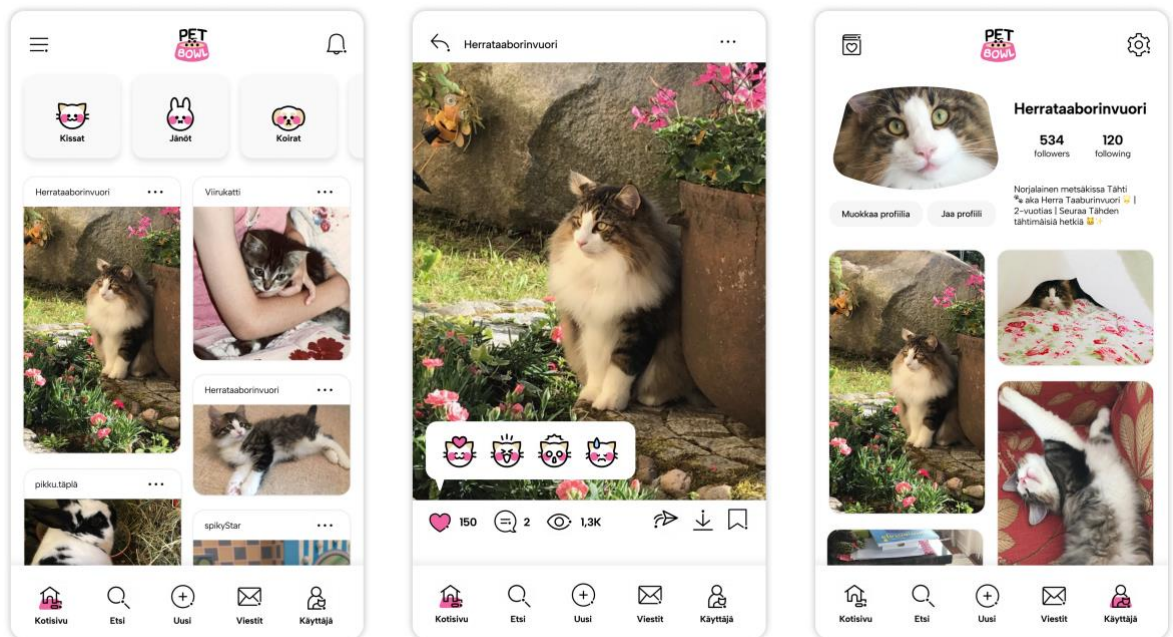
PET BOWL

Kissat
Jänöt
Koirat

Herrataaborinvuori •••
Viirukatti •••
Herrataaborinvuori •••
pikku.täplä •••
spikyStar •••

Kotisivu
Etsi
Uusi
Viestit
Käyttäjä

Herrataaborinvuori •••

150
2
1,3K

Kotisivu
Etsi
Uusi
Viestit
Käyttäjä

PET BOWL

Herrataaborinvuori
534 followers
120 following

Muokkaa profiilia
Jaa profiili

Norjalainen metsäkissa Tähti 🐾 aka Herra Taaborinvuori 👑 | 2-vuotias | Seuraa Tähden tähtimäisiä hetkiä 🐱✨

Kotisivu
Etsi
Uusi
Viestit
Käyttäjä